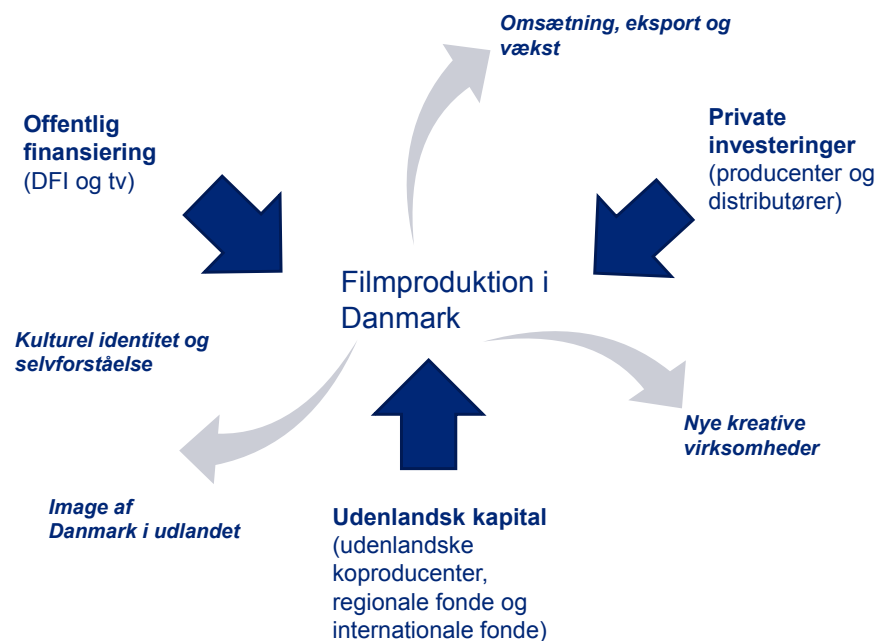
Omsætning, eksport og vækst

Offentlig finansiering
(DFI og tv)

Private investeringer
(producenter og distributører)

Filmproduktion i Danmark

Kulturel identitet og selvforståelse

Nye kreative virksomheder

Image af Danmark i udlandet

Udenlandsk kapital
(udenlandske koproducenter, regionale fonde og internationale fonde)